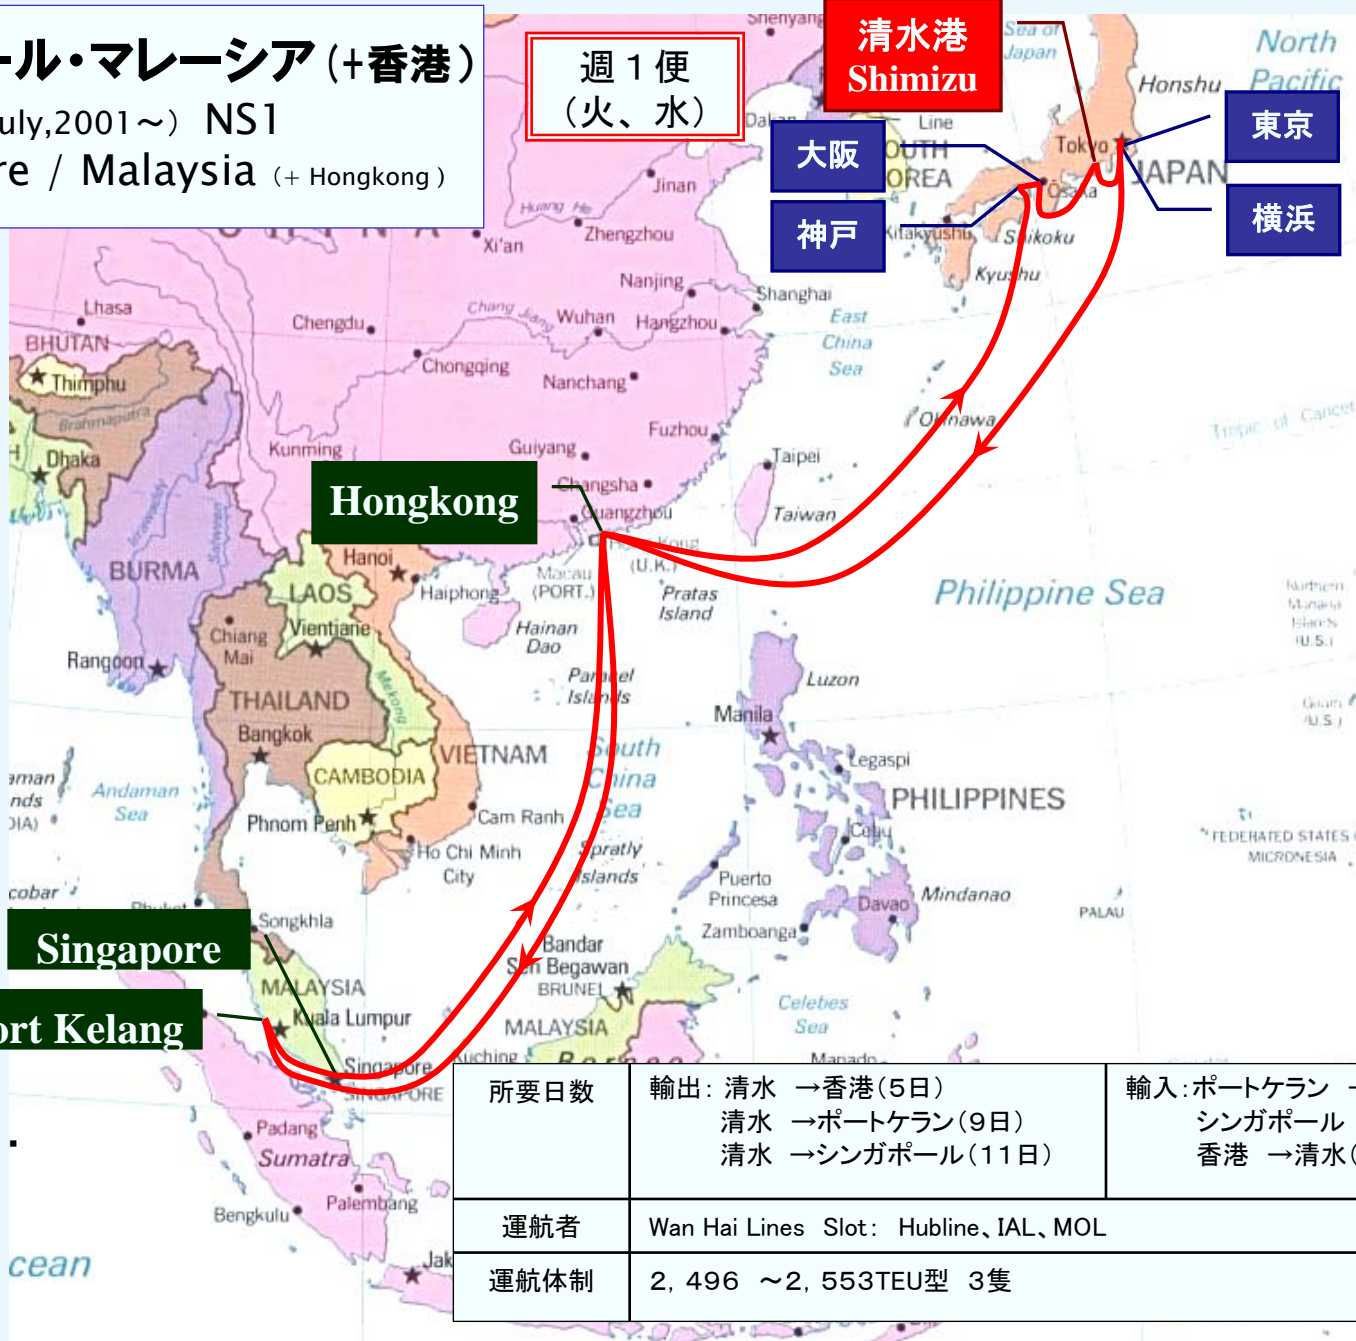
ール・マレーシア (+香港)
uly,2001～) NS1
re / Malaysia (+ Hongkong)

週１便
(火、水)

清水港
Shimizu

大阪
神戸
東京
横浜

Hongkong
Singapore
ort Kelang

Shenyang
Sea of Japan
North Pacific
Honshu
Dalian
Line
SOUTH KOREA
Tokyo
JAPAN
Osaka
Kitakyushu
Shikoku
Kyushu
Jinan
Huang He
Zhengzhou
Xi'an
Nanjing
Shanghai
Lhasa
Chengdu
Chang Jiang
Wuhan
Hangzhou
East China Sea
BHUTAN
Thimphu
Brahmaputra
Chongqing
Nanchang
Fuzhou
Okinawa
Tropic of Cancer
Kunming
Guiyang
Dhaka
Changsha
Taipei
Guangzhou
Taiwan
Hong Kong (U.K.)
BURMA
Hanoi
LAOS
Haiphong
Macau (PORT.)
Pratas Island
Philippine Sea
Northern Mariana Islands (U.S.)
Vientiane
Chiang Mai
Hainan Dao
Rangoon
Paracel Islands
Luzon
THAILAND
Mekong
Manila
Guam (U.S.)
Bangkok
VIETNAM
South China Sea
Legaspi
CAMBODIA
PHILIPPINES
Andaman Sea
Phnom Penh
Cam Ranh
Cebu
FEDERATED STATES OF MICRONESIA
Ho Chi Minh City
Spratly Islands
Puerto Princesa
Davao
Mindanao
Nicobar
Phuket
Songkhla
Zamboanga
PALAU
Bandar Seri Begawan
BRUNEI
MALAYSIA
Kuala Lumpur
Celebes Sea
Singapore
SINGAPORE
Kuching
Borneo
Manado
Padang
Sumatra
Bengkulu
Palembang
Jakarta
Ocean

| 所要日数 | 輸出: 清水 →香港(5日)<br>清水 →ポートケラン(9日)<br>清水 →シンガポール(11日) | 輸入:ポートケラン →<br>シンガポール<br>香港 →清水( |
|---|---|---|
| 運航者 | Wan Hai Lines Slot: Hubline、IAL、MOL | |
| 運航体制 | 2, 496 ～2, 553TEU型 3隻 | |